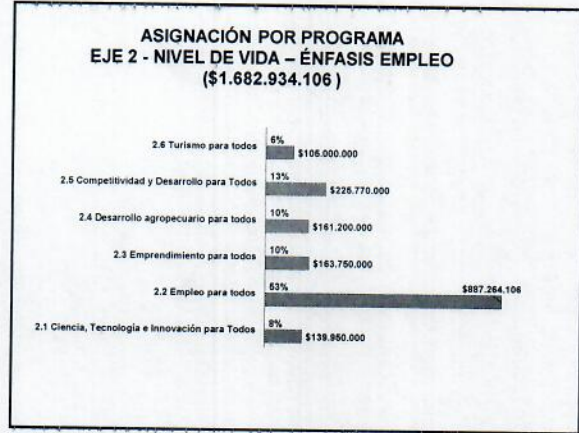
ASIGNACIÓN POR PROGRAMA
EJE 2 - NIVEL DE VIDA – ÉNFASIS EMPLEO
($1.682.934.106 )

2.6 Turismo para todos
6%
$105.000.000

2.5 Competitividad y Desarrollo para Todos
13%
$225.770.000

2.4 Desarrollo agropecuario para todos
10%
$161.200.000

2.3 Emprendimiento para todos
10%
$163.750.000

2.2 Empleo para todos
53%
$887.264.106

2.1 Ciencia, Tecnología e Innovación para Todos
8%
$139.950.000